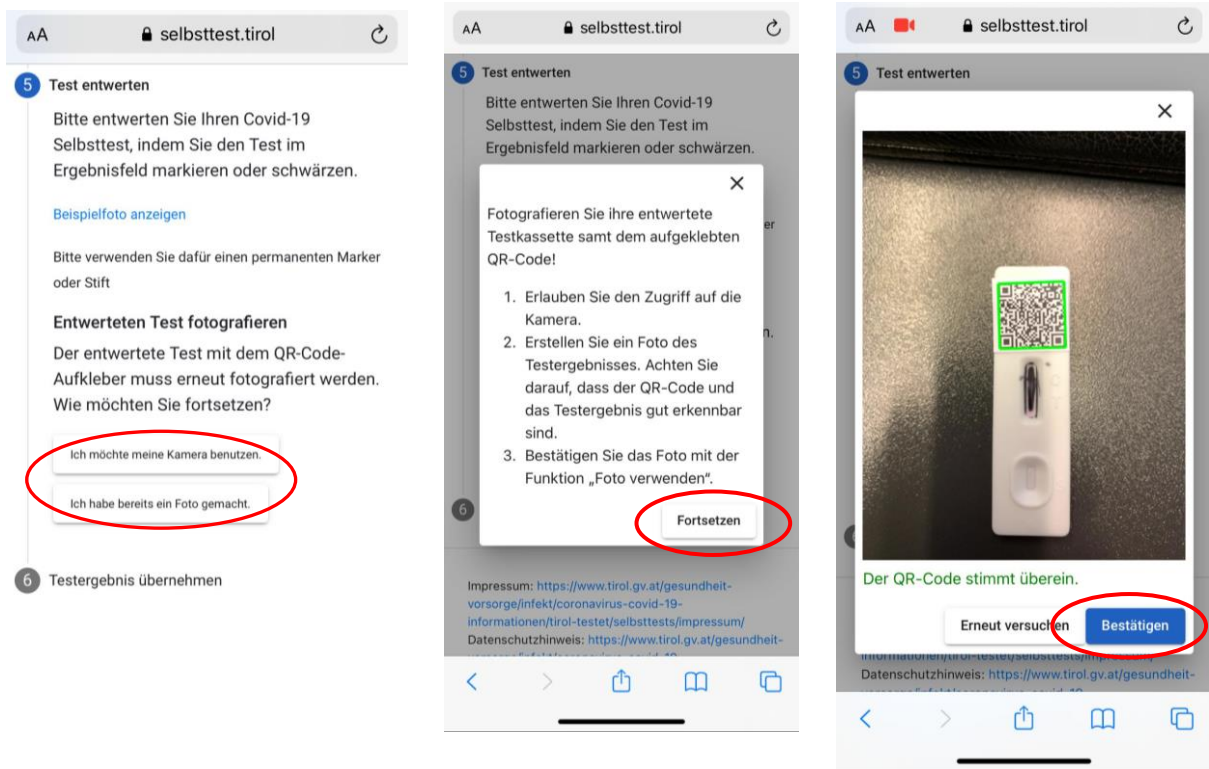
AA selbsttest.tirol

5 Test entwerten

Bitte entwerten Sie Ihren Covid-19 Selbsttest, indem Sie den Test im Ergebnisfeld markieren oder schwärzen.

Beispielfoto anzeigen

Bitte verwenden Sie dafür einen permanenten Marker oder Stift

Entwerteten Test fotografieren

Der entwertete Test mit dem QR-Code-Aufkleber muss erneut fotografiert werden. Wie möchten Sie fortsetzen?

Ich möchte meine Kamera benutzen.

Ich habe bereits ein Foto gemacht.

6 Testergebnis übernehmen

AA selbsttest.tirol

5 Test entwerten

Bitte entwerten Sie Ihren Covid-19 Selbsttest, indem Sie den Test im Ergebnisfeld markieren oder schwärzen.

Fotografieren Sie ihre entwertete Testkassette samt dem aufgeklebten QR-Code!

1. Erlauben Sie den Zugriff auf die Kamera.
2. Erstellen Sie ein Foto des Testergebnisses. Achten Sie darauf, dass der QR-Code und das Testergebnis gut erkennbar sind.
3. Bestätigen Sie das Foto mit der Funktion „Foto verwenden".

Fortsetzen

6

Impressum: https://www.tirol.gv.at/gesundheit-vorsorge/infekt/coronavirus-covid-19-informationen/tirol-testet/selbsttests/impressum/
Datenschutzhinweis: https://www.tirol.gv.at/gesundheit-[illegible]

AA selbsttest.tirol

5 Test entwerten

Der QR-Code stimmt überein.

Erneut versuchen

Bestätigen

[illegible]informationen/tirol-testet/selbsttests/impressum/
Datenschutzhinweis: https://www.tirol.gv.at/gesundheit-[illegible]